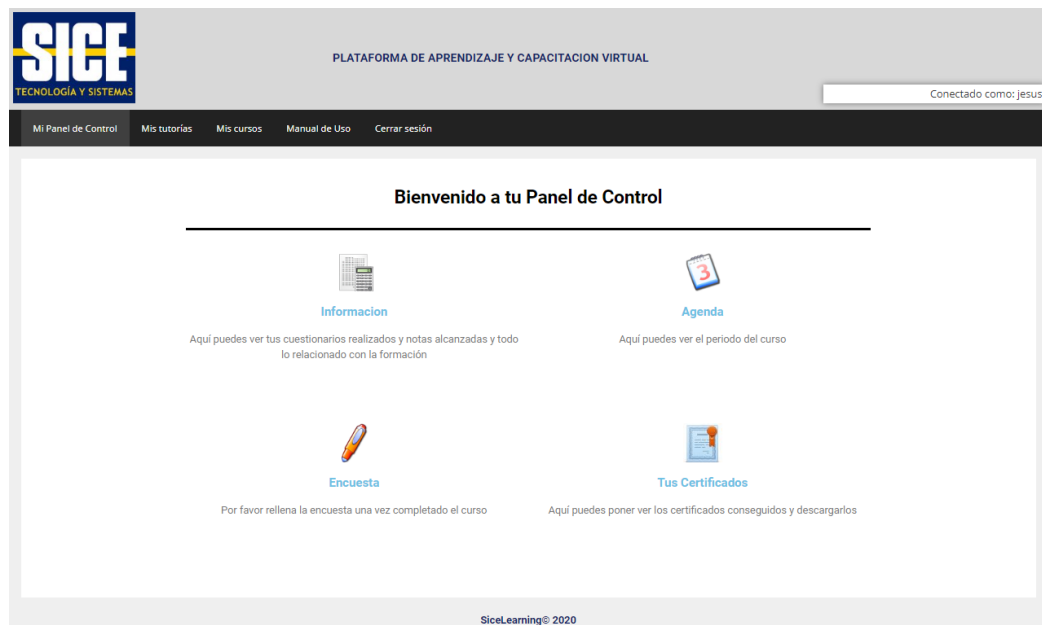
SICE
TECNOLOGÍA Y SISTEMAS

PLATAFORMA DE APRENDIZAJE Y CAPACITACION VIRTUAL

Conectado como: jesus

Mi Panel de Control Mis tutorías Mis cursos Manual de Uso Cerrar sesión

Bienvenido a tu Panel de Control

Informacion

Aquí puedes ver tus cuestionarios realizados y notas alcanzadas y todo lo relacionado con la formación

3

Agenda

Aquí puedes ver el periodo del curso

Encuesta

Por favor rellena la encuesta una vez completado el curso

Tus Certificados

Aquí puedes poner ver los certificados conseguidos y descargarlos

SiceLearning© 2020